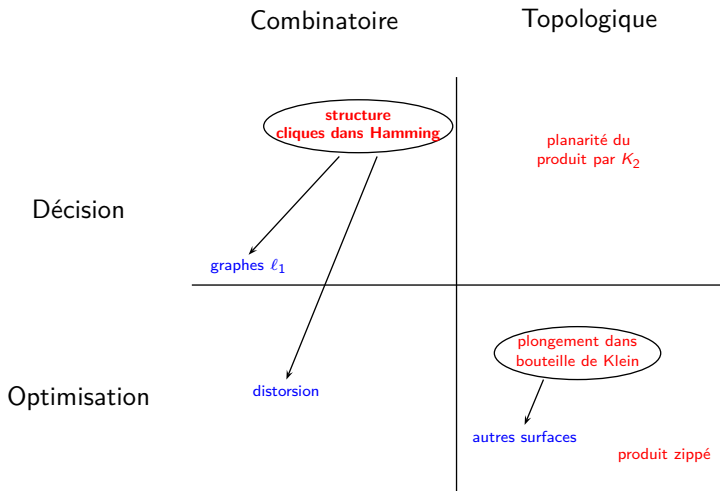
Combinatoire

Topologique

structure
cliques dans Hamming

planarité du
produit par $K_2$

Décision

graphes $\ell_1$

plongement dans
bouteille de Klein

Optimisation

distorsion

autres surfaces

produit zippé